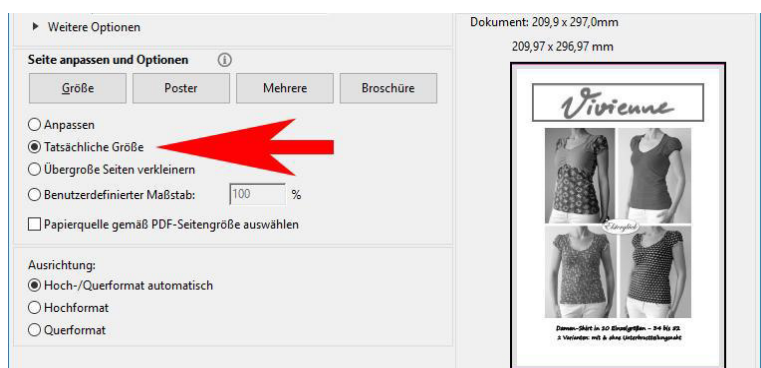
▶ Weitere Optionen

Seite anpassen und Optionen ⓘ

Größe | Poster | Mehrere | Broschüre

Anpassen

Tatsächliche Größe

Übergroße Seiten verkleinern

Benutzerdefinierter Maßstab: 100 %

Papierquelle gemäß PDF-Seitengröße auswählen

Ausrichtung:

Hoch-/Querformat automatisch

Hochformat

Querformat

Dokument: 209,9 x 297,0mm

209,97 x 296,97 mm

Vivienne

Damen-Shirt in 10 Einzelgrößen – 34 bis 52

2 Varianten: mit & ohne Unterbrustteilungsnaht